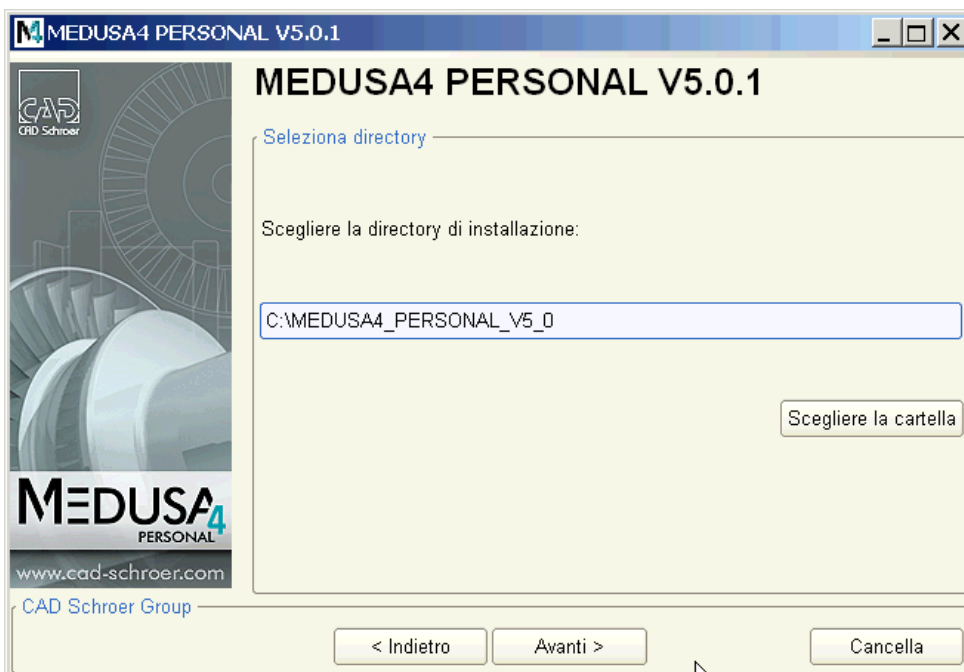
MEDUSA4 PERSONAL V5.0.1

CAD
CAD Schroer

MEDUSA4 PERSONAL V5.0.1

Seleziona directory

Scegliere la directory di installazione:

C:\MEDUSA4_PERSONAL_V5_0

Scegliere la cartella

MEDUSA4
PERSONAL

www.cad-schroer.com

CAD Schroer Group

< Indietro

Avanti >

Cancella